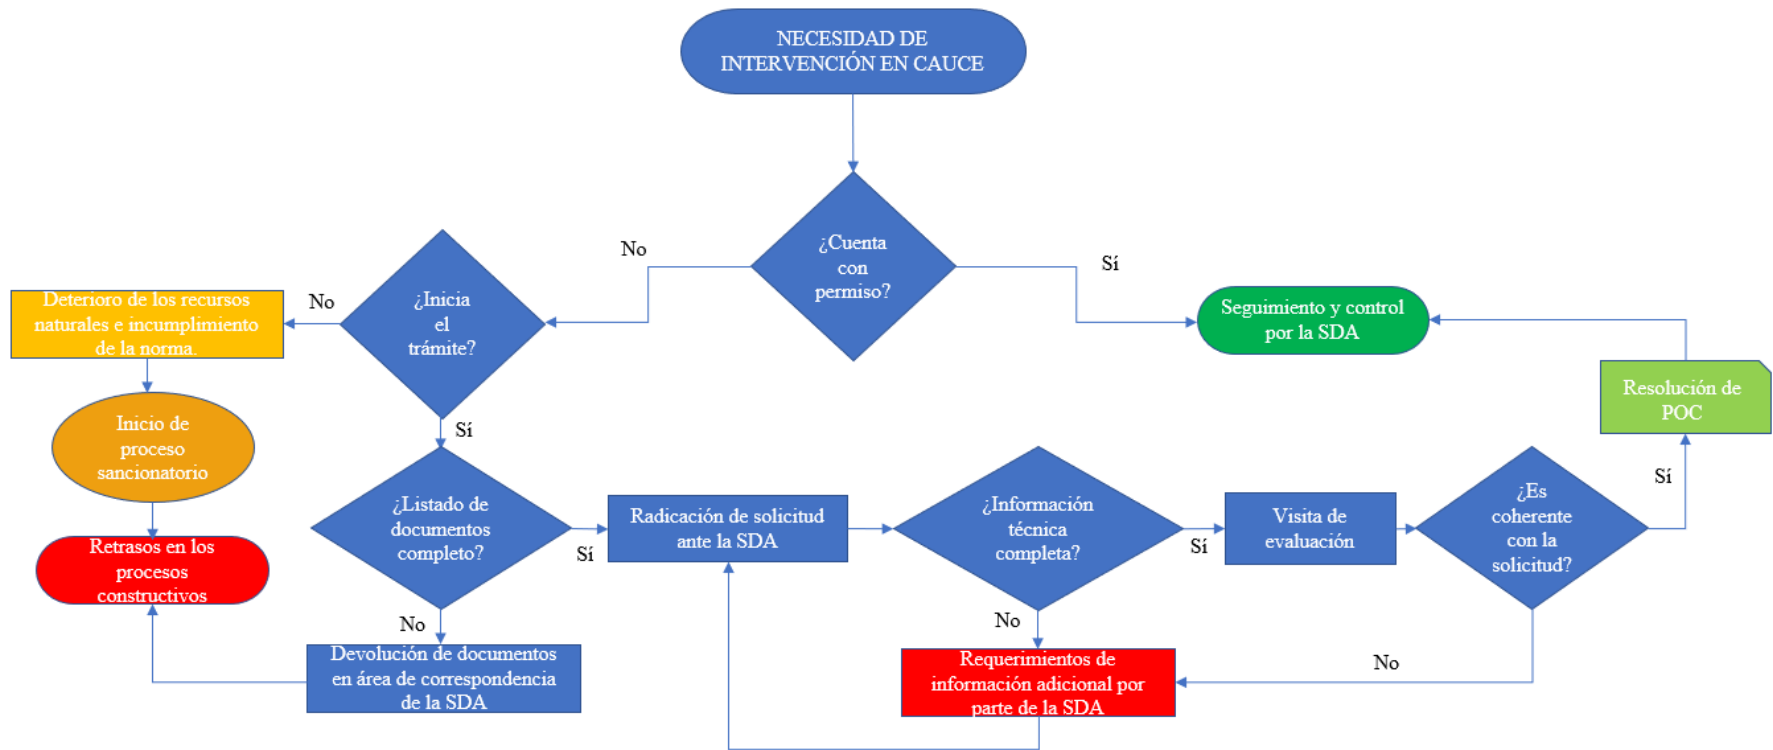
NECESIDAD DE INTERVENCIÓN EN CAUCE

¿Cuenta con permiso?

No

Sí

Seguimiento y control por la SDA

¿Inicia el trámite?

No

Deterioro de los recursos naturales e incumplimiento de la norma.

Inicio de proceso sancionatorio

Retrasos en los procesos constructivos

Sí

¿Listado de documentos completo?

Sí

No

Devolución de documentos en área de correspondencia de la SDA

Radicación de solicitud ante la SDA

¿Información técnica completa?

Sí

No

Requerimientos de información adicional por parte de la SDA

Visita de evaluación

¿Es coherente con la solicitud?

No

Sí

Resolución de POC